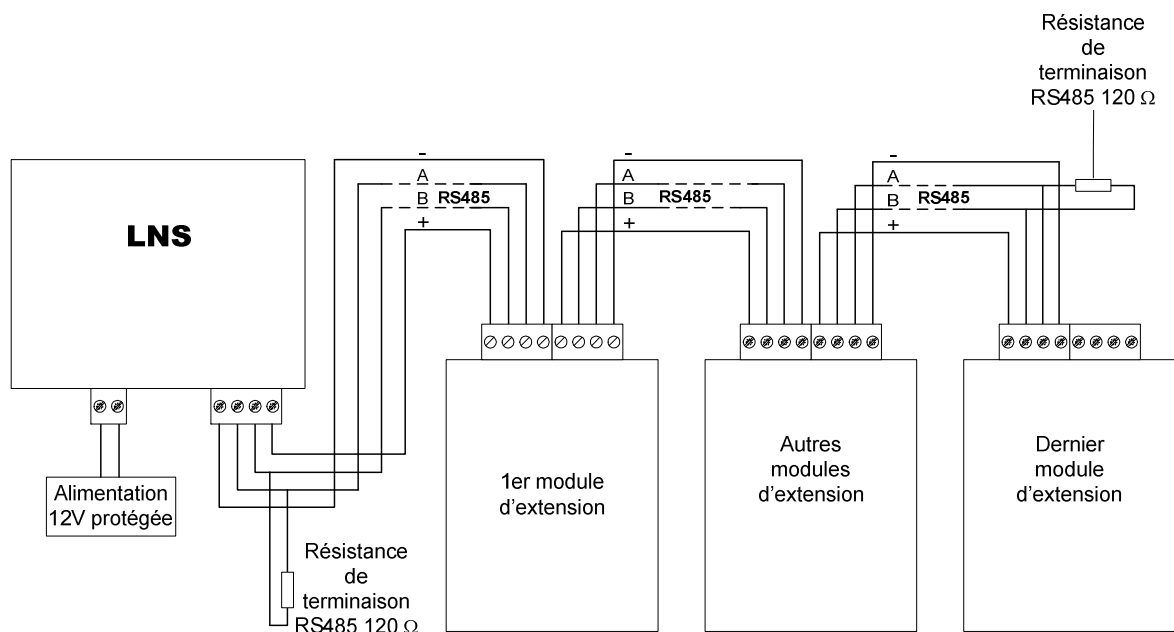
Résistance de terminaison RS485 120 Ω

LNS

-
A
B RS485
+

-
A
B RS485
+

-
A
B RS485
+

Alimentation 12V protégée

1er module d'extension

Autres modules d'extension

Dernier module d'extension

Résistance de terminaison RS485 120 Ω